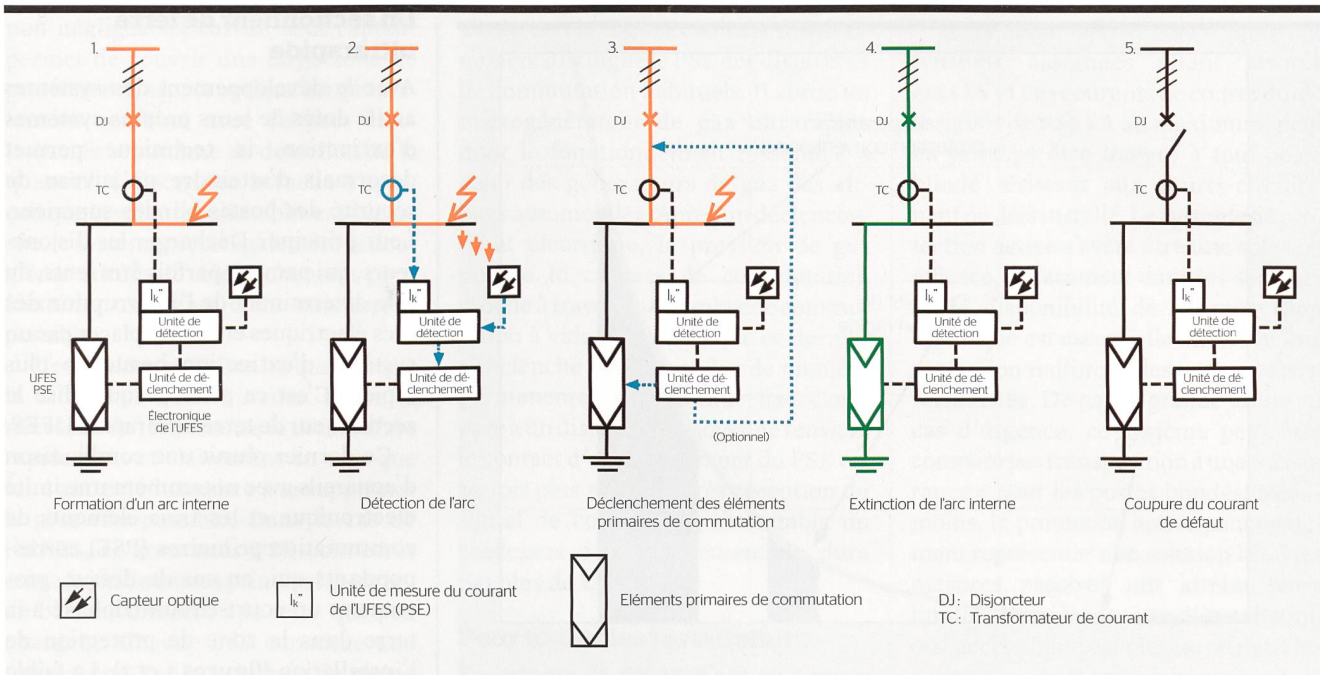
1.

DJ

TC

$I_k''$

Unité de détection

UFES PSE

Unité de déclenchement

Electronique de l'UFES

Formation d'un arc interne

2.

DJ

TC

$I_k''$

Unité de détection

Unité de déclenchement

Détection de l'arc

3.

DJ

TC

$I_k''$

Unité de détection

Unité de déclenchement

(Optionnel)

Déclenchement des éléments primaires de commutation

4.

DJ

TC

$I_k''$

Unité de détection

Unité de déclenchement

Extinction de l'arc interne

5.

DJ

TC

$I_k''$

Unité de détection

Unité de déclenchement

Coupure du courant de défaut

Capteur optique

$I_k''$ Unité de mesure du courant de l'UFES (PSE)

Eléments primaires de commutation

DJ : Disjoncteur
TC : Transformateur de courant